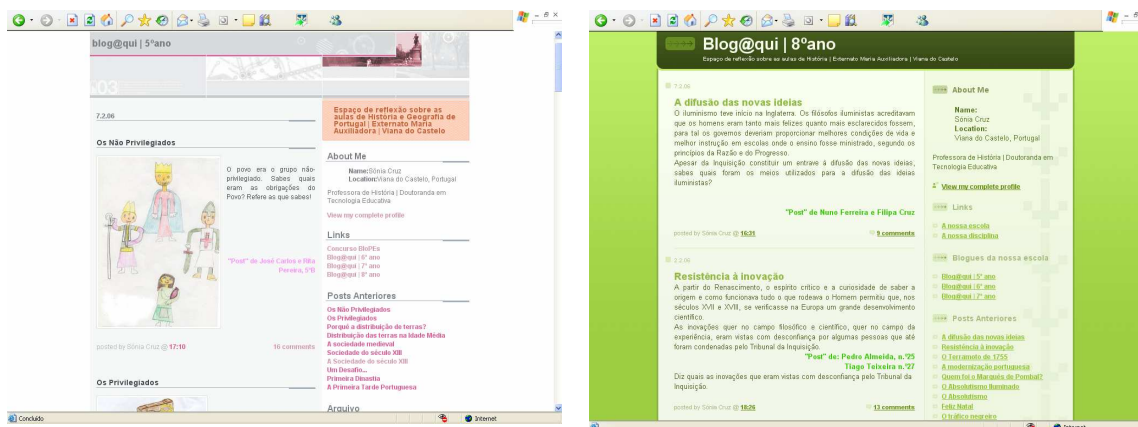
blog@qui | 5ºano

7.2.06

Os Não Privilegiados

O povo era o grupo não-privilegiado. Sabes quais eram as obrigações do Povo? Refere as que sabes!

"Post" de José Carlos e Rita Pereira, 5ºB

posted by Sónia Cruz @ 17:10

16 comments

Os Privilegiados

Espaço de reflexão sobre as aulas de História e Geografia de Portugal | Externato Maria Auxiliadora | Viana do Castelo

About Me

Name: Sónia Cruz
Location: Viana do Castelo, Portugal

Professora de História | Doutoranda em Tecnologia Educativa

View my complete profile

Links

Concurso BloPEs
Blog@qui | 6º ano
Blog@qui | 7º ano
Blog@qui | 8º ano

Posts Anteriores

Os Não Privilegiados
Os Privilegiados
Porquê a distribuição de terras?
Distribuição das terras na Idade Média
A sociedade medieval
Sociedade do século XIII
A Sociedade do século XIII
Um Desafio...
Primeira Dinastia
A Primeira Tarde Portuguesa

Arquivo

Concluído

Internet

Blog@qui | 8ºano

Espaço de reflexão sobre as aulas de História | Externato Maria Auxiliadora | Viana do Castelo

7.2.06

A difusão das novas ideias

O iluminismo teve início na Inglaterra. Os filósofos iluministas acreditavam que os homens eram tanto mais felizes quanto mais esclarecidos fossem, para tal os governos deveriam proporcionar melhores condições de vida e melhor instrução em escolas onde o ensino fosse ministrado, segundo os princípios da Razão e do Progresso.
Apesar da Inquisição constituir um entrave à difusão das novas ideias, sabes quais foram os meios utilizados para a difusão das ideias iluministas?

"Post" de Nuno Ferreira e Filipa Cruz

posted by Sónia Cruz @ 16:31

9 comments

2.2.06

Resistência à inovação

A partir do Renascimento, o espírito crítico e a curiosidade de saber a origem e como funcionava tudo o que rodeava o Homem permitiu que, nos séculos XVII e XVIII, se verificasse na Europa um grande desenvolvimento científico.
As inovações quer no filosófico e científico, quer no campo da experiência, eram vistas com desconfiança por algumas pessoas que até foram condenadas pelo Tribunal da Inquisição.

"Post" de: Pedro Almeida, n.º25
Tiago Teixeira n.º27

Diz quais as inovações que eram vistas com desconfiança pelo Tribunal da Inquisição.

posted by Sónia Cruz @ 18:26

13 comments

About Me

Name:
Sónia Cruz
Location:
Viana do Castelo, Portugal

Professora de História | Doutoranda em Tecnologia Educativa

View my complete profile

Links

A nossa escola
A nossa disciplina

Blogues da nossa escola

Blog@qui | 5º ano
Blog@qui | 6º ano
Blog@qui | 7º ano

Posts Anteriores

A difusão das novas ideias
Resistência à inovação
O Terramoto de 1755
A modernização portuguesa
Quem foi o Marquês de Pombal?
O Absolutismo Iluminado
O Absolutismo
Feliz Natal
O tráfico negreiro

Internet